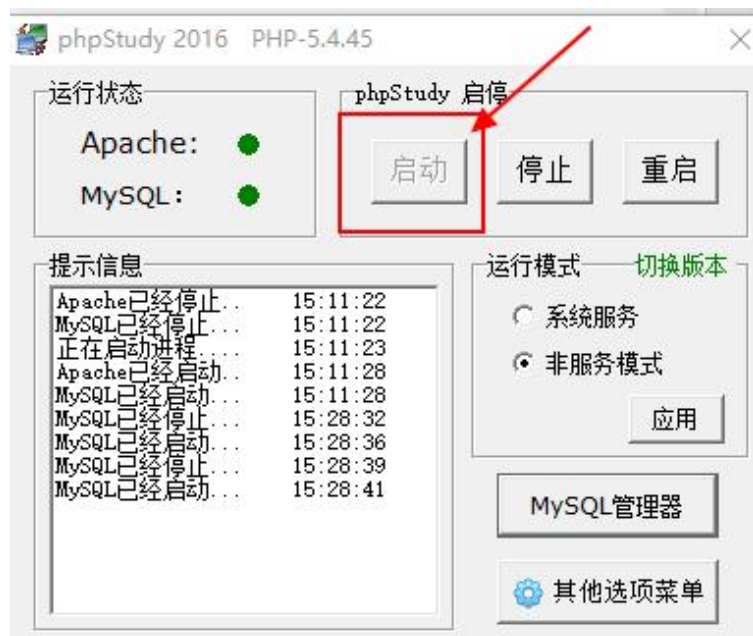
phpStudy 2016 PHP-5.4.45

运行状态
Apache:
MySQL:

phpStudy 启停
启动
停止
重启

提示信息

| | |
|---|---|
| Apache已经停止.. | 15:11:22 |
| MySQL已经停止... | 15:11:22 |
| 正在启动进程.... | 15:11:23 |
| Apache已经启动.. | 15:11:28 |
| MySQL已经启动... | 15:11:28 |
| MySQL已经停止... | 15:28:32 |
| MySQL已经启动... | 15:28:36 |
| MySQL已经停止... | 15:28:39 |
| MySQL已经启动... | 15:28:41 |

运行模式
切换版本
系统服务
非服务模式
应用

MySQL管理器

其他选项菜单